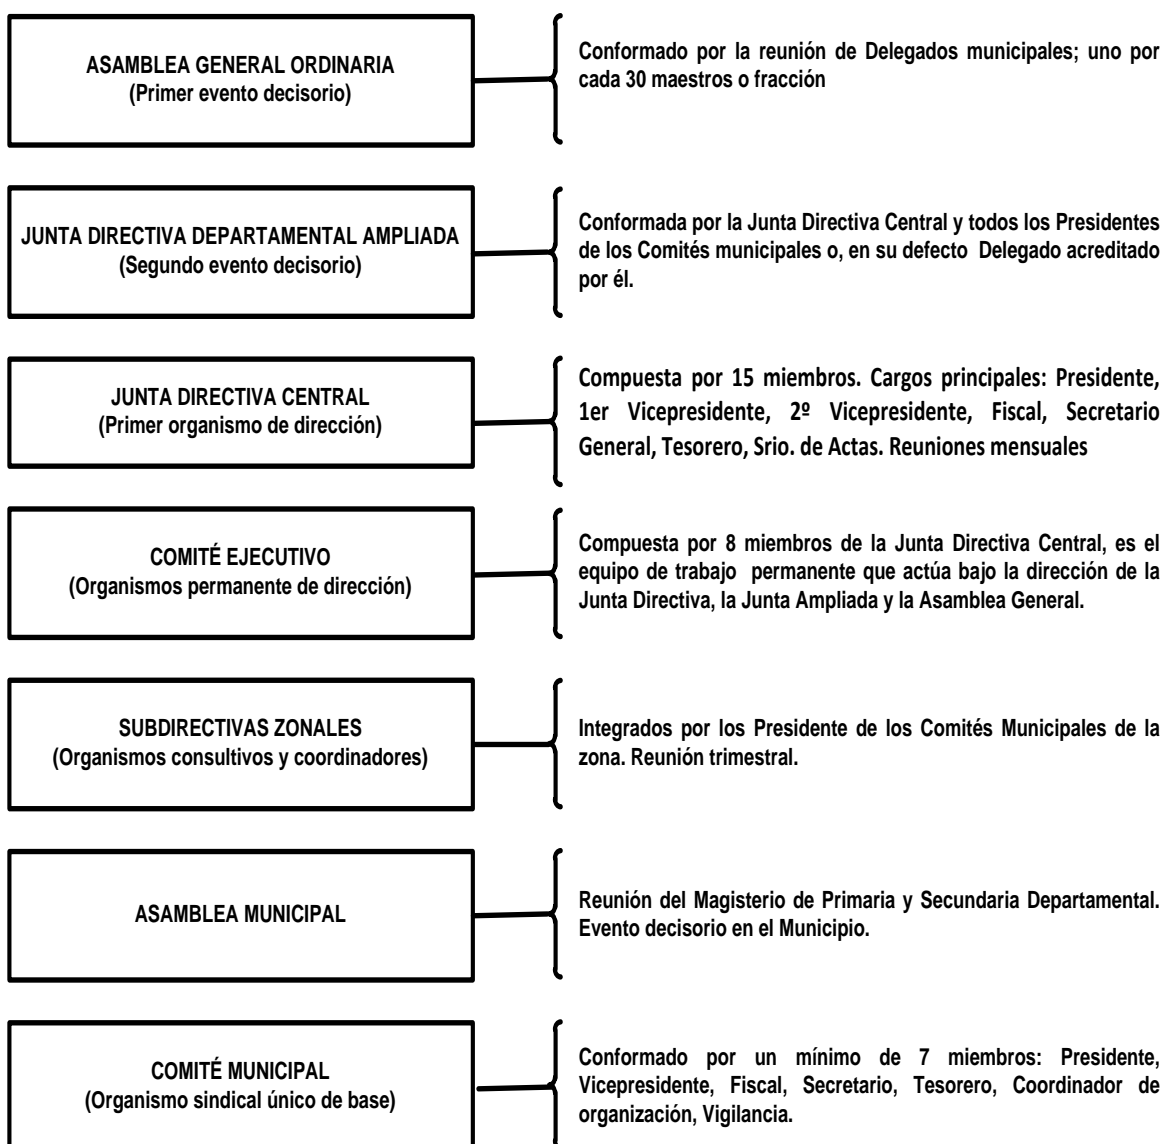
ASAMBLEA GENERAL ORDINARIA
(Primer evento decisorio)

Conformado por la reunión de Delegados municipales; uno por cada 30 maestros o fracción

JUNTA DIRECTIVA DEPARTAMENTAL AMPLIADA
(Segundo evento decisorio)

Conformada por la Junta Directiva Central y todos los Presidentes de los Comités municipales o, en su defecto Delegado acreditado por él.

JUNTA DIRECTIVA CENTRAL
(Primer organismo de dirección)

Compuesta por 15 miembros. Cargos principales: Presidente, 1er Vicepresidente, 2º Vicepresidente, Fiscal, Secretario General, Tesorero, Srio. de Actas. Reuniones mensuales

COMITÉ EJECUTIVO
(Organismos permanente de dirección)

Compuesta por 8 miembros de la Junta Directiva Central, es el equipo de trabajo permanente que actúa bajo la dirección de la Junta Directiva, la Junta Ampliada y la Asamblea General.

SUBDIRECTIVAS ZONALES
(Organismos consultivos y coordinadores)

Integrados por los Presidente de los Comités Municipales de la zona. Reunión trimestral.

ASAMBLEA MUNICIPAL

Reunión del Magisterio de Primaria y Secundaria Departamental. Evento decisorio en el Municipio.

COMITÉ MUNICIPAL
(Organismo sindical único de base)

Conformado por un mínimo de 7 miembros: Presidente, Vicepresidente, Fiscal, Secretario, Tesorero, Coordinador de organización, Vigilancia.